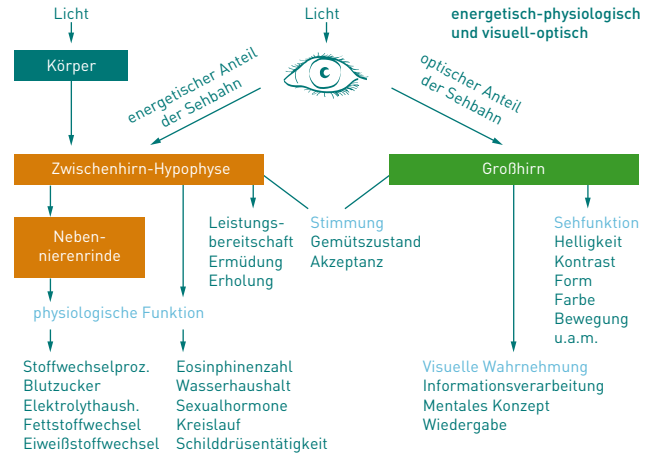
Licht

Licht

energetisch-physiologisch und visuell-optisch

Körper

energetischer Anteil der Sehbahn

optischer Anteil der Sehbahn

Zwischenhirn-Hypophyse

Großhirn

Nebennierenrinde

Leistungsbereitschaft
Ermüdung
Erholung

Stimmung
Gemütszustand
Akzeptanz

Sehfunktion
Helligkeit
Kontrast
Form
Farbe
Bewegung
u.a.m.

physiologische Funktion

Stoffwechselproz.
Blutzucker
Elektrolythaush.
Fettstoffwechsel
Eiweißstoffwechsel

Eosinphinenzahl
Wasserhaushalt
Sexualhormone
Kreislauf
Schilddrüsentätigkeit

Visuelle Wahrnehmung
Informationsverarbeitung
Mentales Konzept
Wiedergabe